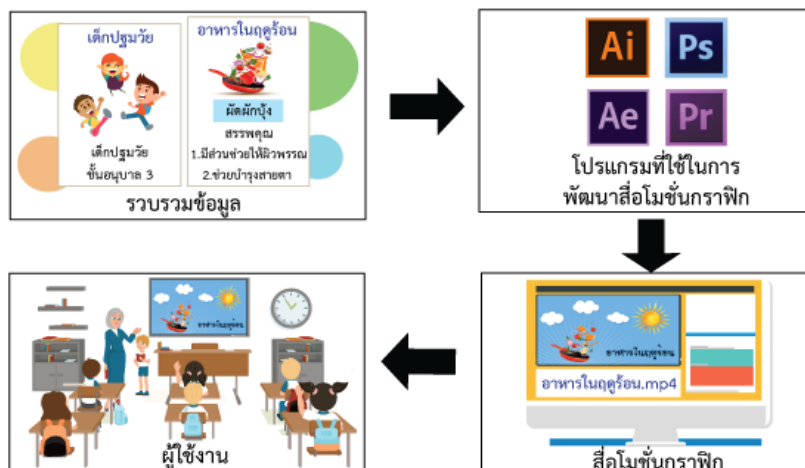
เด็กปฐมวัย

เด็กปฐมวัย
ชั้นอนุบาล 3

อาหารในฤดูร้อน

ผัดผักบุ้ง
สรรพคุณ
1.มีส่วนช่วยให้ผิวพรรณ
2.ช่วยบำรุงสายตา

รวบรวมข้อมูล

Ai Ps
Ae Pr

โปรแกรมที่ใช้ในการพัฒนาสื่อโมชั่นกราฟิก

อาหารในฤดูร้อน

อาหารในฤดูร้อน.mp4

สื่อโมชั่นกราฟิก

อาหารในฤดูร้อน

ผู้ใช้งาน